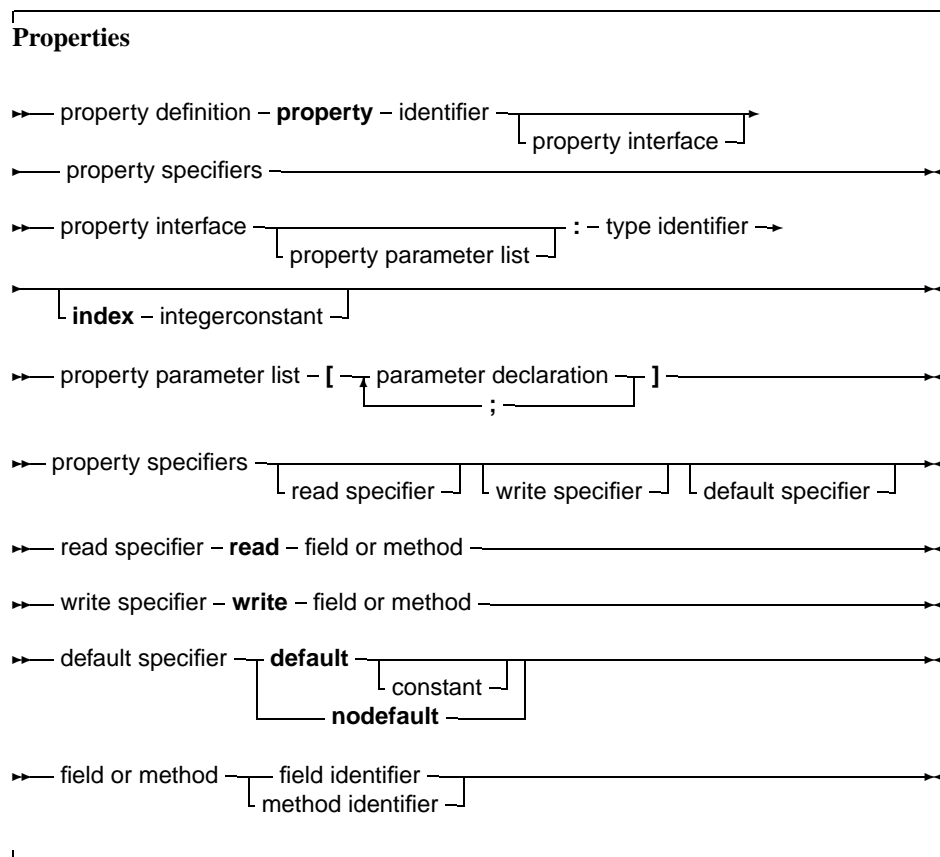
**Properties**

property definition – **property** – identifier
property interface
property specifiers

property interface
property parameter list
**:** – type identifier
**index** – integerconstant

property parameter list – **[** parameter declaration **]**
**;**

property specifiers
read specifier
write specifier
default specifier

read specifier – **read** – field or method

write specifier – **write** – field or method

default specifier – **default**
constant
**nodefault**

field or method – field identifier
method identifier